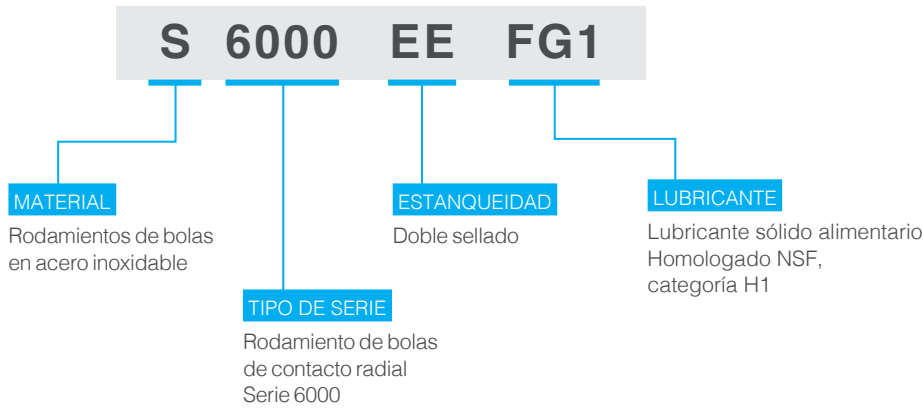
S 6000 EE FG1

MATERIAL
Rodamientos de bolas en acero inoxidable

TIPO DE SERIE
Rodamiento de bolas de contacto radial Serie 6000

ESTANQUEIDAD
Doble sellado

LUBRICANTE
Lubricante sólido alimentario Homologado NSF, categoría H1